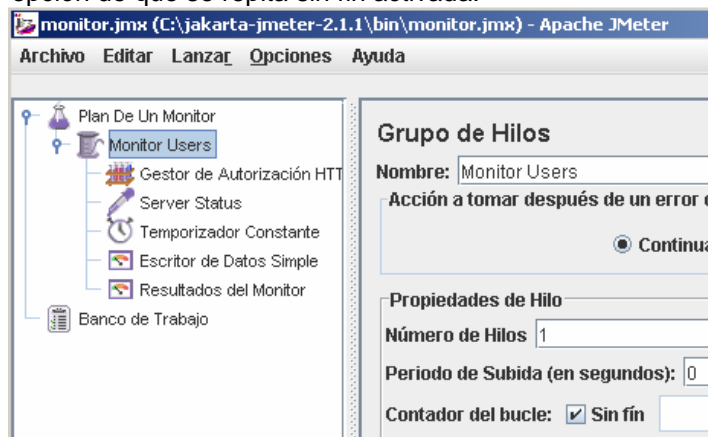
opción de que se repita sin fin activada.

monitor.jmx (C:\jakarta-jmeter-2.1.1\bin\monitor.jmx) - Apache JMeter

Archivo Editar Lanzar Opciones Ayuda

Plan De Un Monitor
Monitor Users
Gestor de Autorización HTT
Server Status
Temporizador Constante
Escritor de Datos Simple
Resultados del Monitor
Banco de Trabajo

Grupo de Hilos

Nombre: Monitor Users

Acción a tomar después de un error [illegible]

Continua

Propiedades de Hilo

Número de Hilos 1

Periodo de Subida (en segundos): 0

Contador del bucle: Sin fín